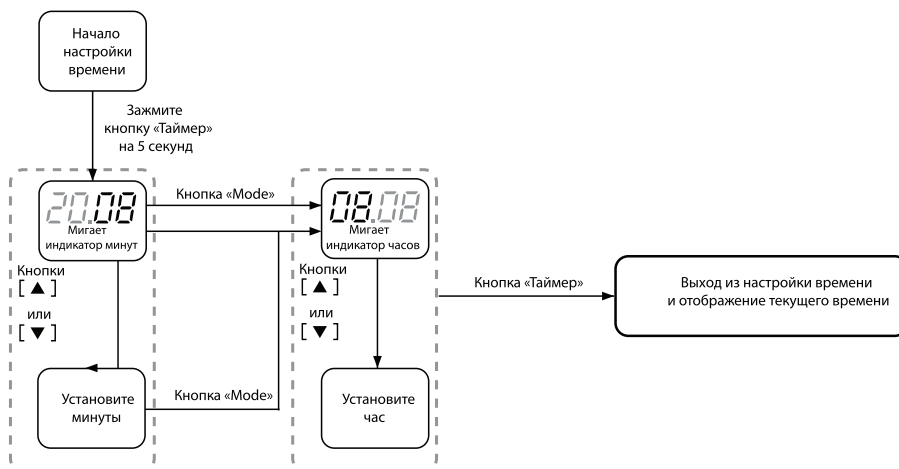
Начало настройки времени

Зажмите кнопку «Таймер» на 5 секунд

20.08
Мигает индикатор минут

Кнопка «Mode»

08.08
Мигает индикатор часов

Кнопки
[ ▲ ]
или
[ ▼ ]

Кнопки
[ ▲ ]
или
[ ▼ ]

Кнопка «Таймер»

Выход из настройки времени и отображение текущего времени

Установите минуты

Кнопка «Mode»

Установите час